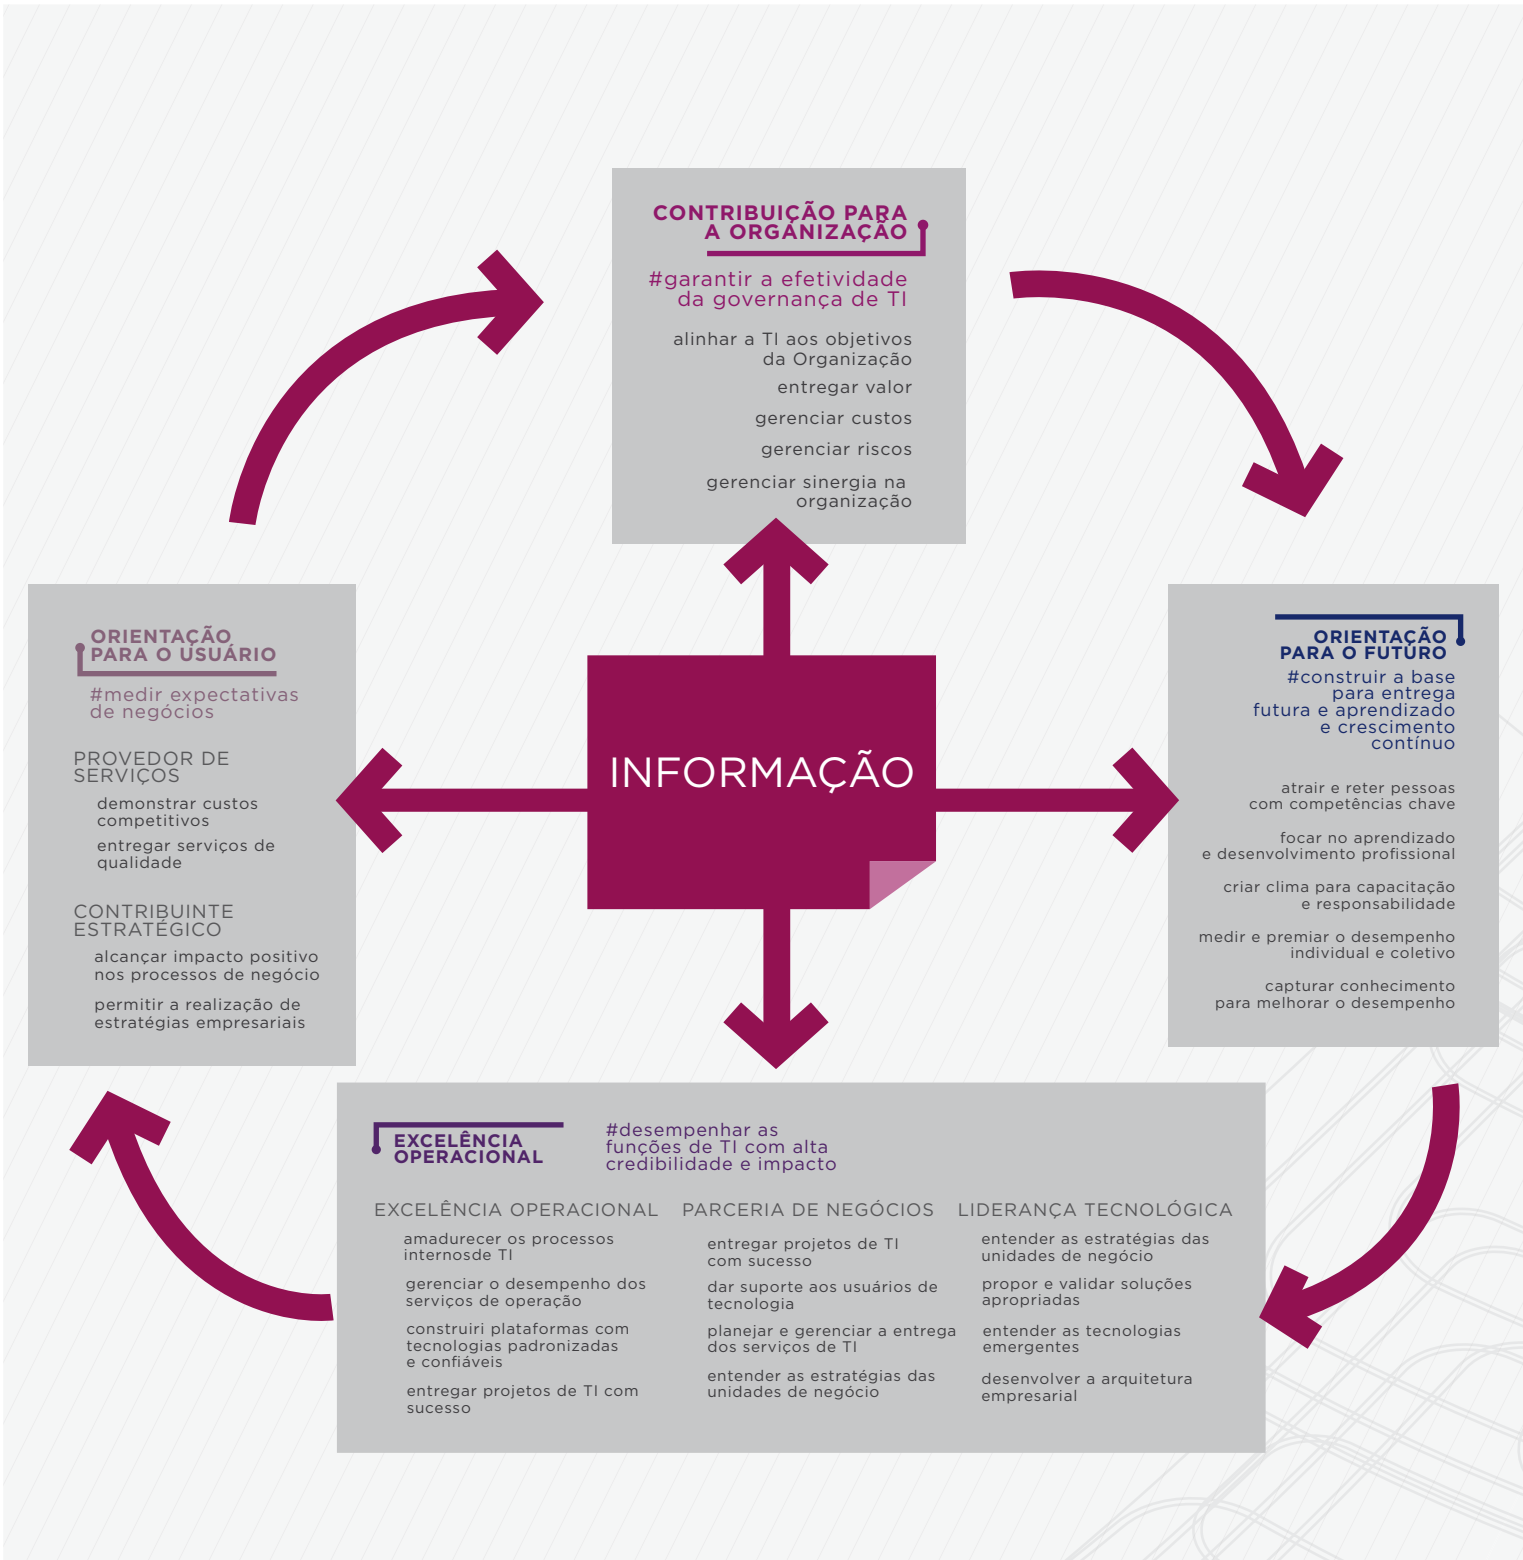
CONTRIBUIÇÃO PARA A ORGANIZAÇÃO

#garantir a efetividade da governança de TI

alinhar a TI aos objetivos da Organização

entregar valor

gerenciar custos

gerenciar riscos

gerenciar sinergia na organização

ORIENTAÇÃO PARA O USUÁRIO

#medir expectativas de negócios

PROVEDOR DE SERVIÇOS

demonstrar custos competitivos

entregar serviços de qualidade

CONTRIBUINTE ESTRATÉGICO

alcançar impacto positivo nos processos de negócio

permitir a realização de estratégias empresariais

INFORMAÇÃO

ORIENTAÇÃO PARA O FUTURO

#construir a base para entrega futura e aprendizado e crescimento contínuo

atrair e reter pessoas com competências chave

focar no aprendizado e desenvolvimento profissional

criar clima para capacitação e responsabilidade

medir e premiar o desempenho individual e coletivo

capturar conhecimento para melhorar o desempenho

EXCELÊNCIA OPERACIONAL

#desempenhar as funções de TI com alta credibilidade e impacto

EXCELÊNCIA OPERACIONAL

amadurecer os processos internosde TI

gerenciar o desempenho dos serviços de operação

construiri plataformas com tecnologias padronizadas e confiáveis

entregar projetos de TI com sucesso

PARCERIA DE NEGÓCIOS

entregar projetos de TI com sucesso

dar suporte aos usuários de tecnologia

planejar e gerenciar a entrega dos serviços de TI

entender as estratégias das unidades de negócio

LIDERANÇA TECNOLÓGICA

entender as estratégias das unidades de negócio

propor e validar soluções apropriadas

entender as tecnologias emergentes

desenvolver a arquitetura empresarial